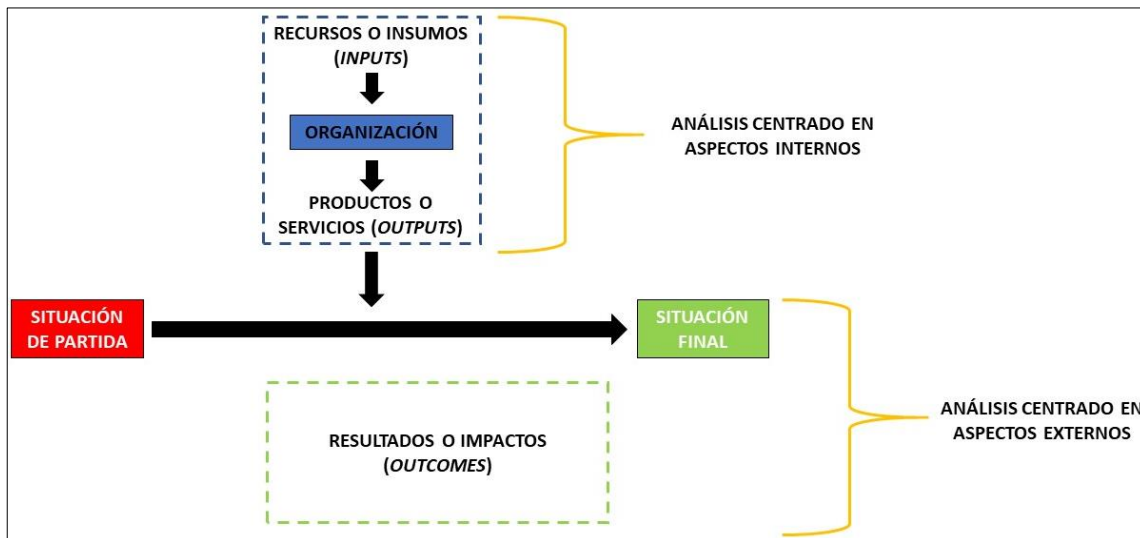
RECURSOS O INSUMOS (*INPUTS*)

ORGANIZACIÓN

PRODUCTOS O SERVICIOS (*OUTPUTS*)

ANÁLISIS CENTRADO EN ASPECTOS INTERNOS

SITUACIÓN DE PARTIDA

SITUACIÓN FINAL

RESULTADOS O IMPACTOS (*OUTCOMES*)

ANÁLISIS CENTRADO EN ASPECTOS EXTERNOS